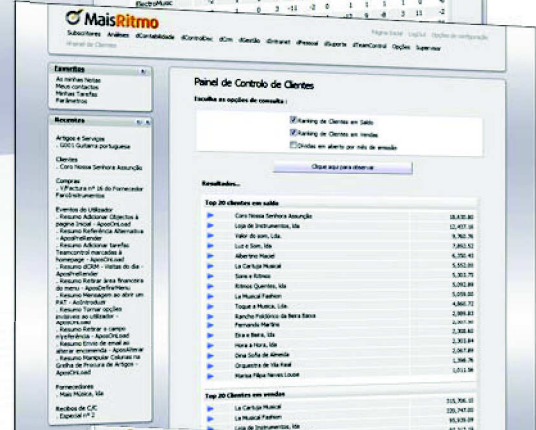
MaisRitmo

Subscritores Análises dContabilidade dControlDoc dCrm dGestão dIntranet dPessoal dSuporta dTeamControl Opções Supervisor

Painel de Controlo de Clientes

Escolha as opções de consulta :

Ranking de Clientes em Saldo
Ranking de Clientes em Vendas
Dívidas em aberto por mês de emissão

Clique aqui para observar

Resultados...

Top 20 clientes em saldo

| | |
|---|---|
| Coro Nossa Senhora Assunção | 18.430,80 |
| Loja de Instrumentos, lda | 12.437,16 |
| Valor do som, Lda. | 9.760,76 |
| Luz e Som, lda | 7.892,52 |
| Albertino Maciel | 6.350,43 |
| La Cartuja Musical | 5.552,00 |
| Sara e Ritmos | 5.303,75 |
| Ritmos Quentes, lda | 5.292,89 |
| La Musical Fashion | 5.058,00 |
| Toque a Musica, Lda | 4.860,72 |
| Rancho Folclórico da Beira Baixa | 2.999,83 |
| Fernando Martins | 2.760,00 |
| Era e Beira, lda | 2.708,65 |
| Hora a Hora, lda | 2.303,84 |
| Dina Sofia de Almeida | 2.067,89 |
| Orquestra de Vila Real | 1.398,76 |
| Marisa Filipa Neves Lousa | 1.011,56 |

Top 20 Clientes em vendas

| | |
|---|---|
| La Cartuja Musical | 315.706,10 |
| La Musical Fashion | 220.747,00 |
| Loja de Instrumentos, lda | 95.838,09 |

Favoritos
As minhas Notas
Meus contactos
Minhas Tarefas
Parâmetros

Recentes
Artigos e Serviços
. G001 Guitarra portuguesa
Clientes
. Coro Nossa Senhora Assunção
Compras
. V/Factura nº 16 do Fornecedor FornInstrumentos
Eventos de Utilizador
. Resumo Adicionar Objectos à página Inicial - ApoioOnLoad
. Resumo Referência Alternativa - ApoioPreEnder
. Resumo Adicionar tarefas Teamcontrol marcadas à homepage - ApoioOnLoad
. Resumo dCRM - Visitas do dia - ApoioPreEnder
. Resumo Retirar área financeira do menu - ApoioDefineMenu
. Resumo Mensagem ao abrir um PAT - AoIntroduzir
. Resumo Tornar opções invisíveis ao utilizador - ApoioOnLoad
. Resumo Retirar o campo n/referência - ApoioOnLoad
. Resumo Envio de email ao alterar encomenda - ApoioAlterar
. Resumo Manipular Colunas na Grelha de Procura de Artigos - ApoioOnLoad
Fornecedores
. Mais Música, lda
Recibos de C/C
. Especial nº 2